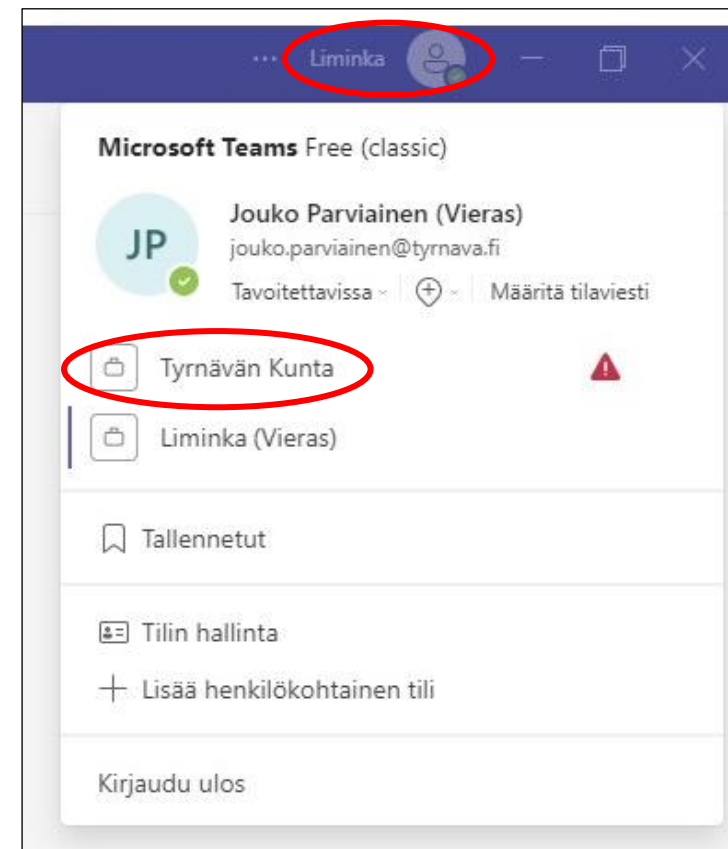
··· Liminka

Microsoft Teams Free (classic)

JP

Jouko Parviainen (Vieras)
jouko.parviainen@tyrnava.fi
Tavoitettavissa · Määritä tilaviesti

Tyrnävän Kunta

Liminka (Vieras)

Tallennetut

Tilin hallinta

Lisää henkilökohtainen tili

Kirjaudu ulos